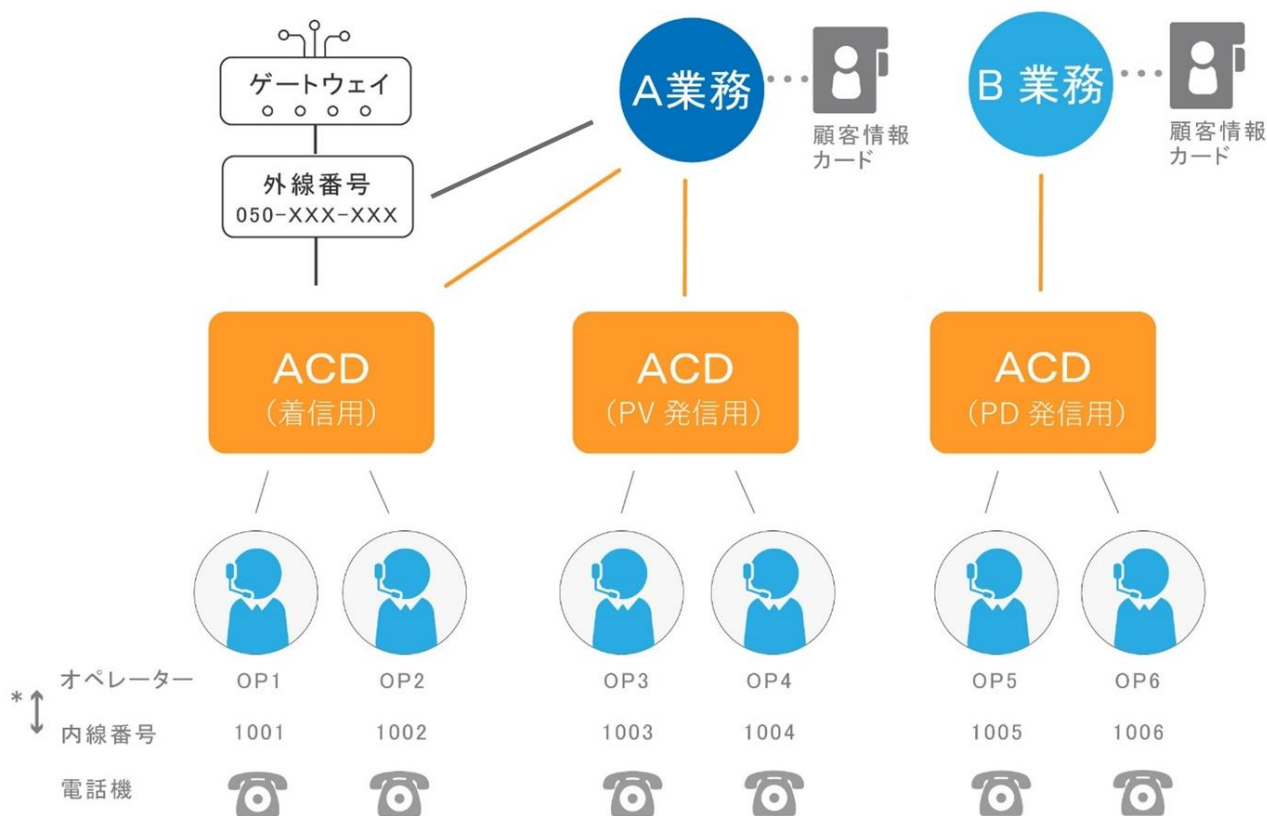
ゲートウェイ

外線番号
050-XXX-XXX

A業務

顧客情報カード

B 業務

顧客情報カード

ACD
（着信用）

ACD
（PV 発信用）

ACD
（PD 発信用）

| | | | | | | |
|---|---|---|---|---|---|---|
| オペレーター | OP1 | OP2 | OP3 | OP4 | OP5 | OP6 |
| 内線番号 | 1001 | 1002 | 1003 | 1004 | 1005 | 1006 |
| 電話機 | | | | | | |

*